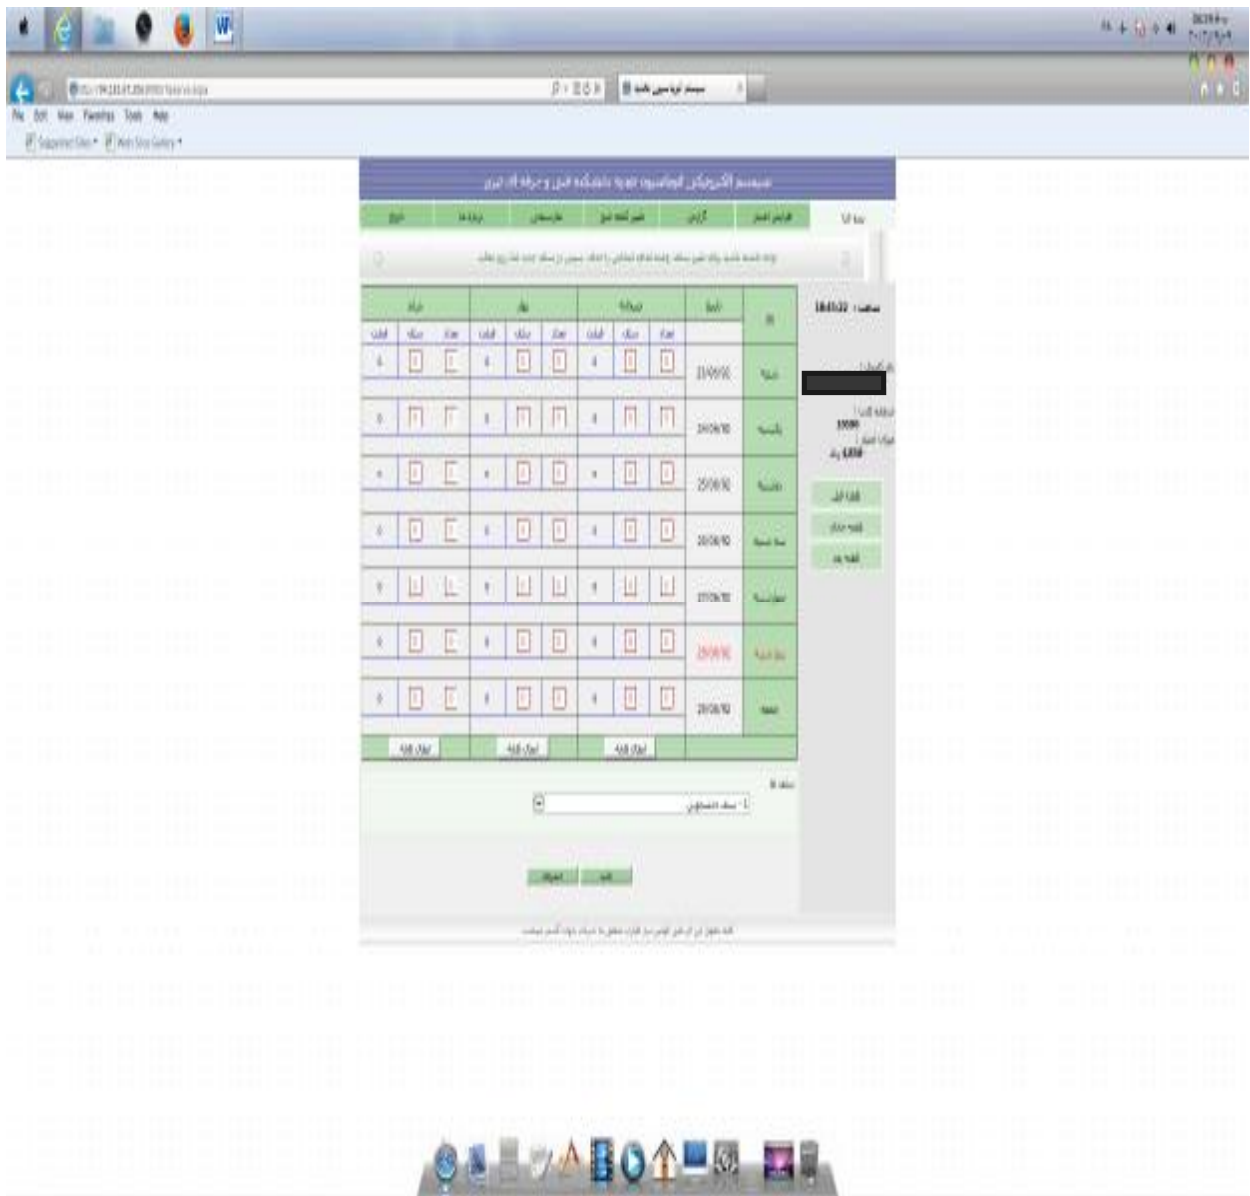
File Edit View Favorites Tools Help

Suggested Sites Web Slice Gallery

سیستم اتوماسیون تغذیه دانشکده فنی و حرفه ای تبریز

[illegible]

| | تاریخ | صبحانه | | | ناهار | | | شام | | |
|---|---|---|---|---|---|---|---|---|---|---|
| شنبه | 23/06/92 | | | ۰ | | | ۰ | | | ۰ |
| یکشنبه | 24/06/92 | | | ۰ | | | ۰ | | | ۰ |
| دوشنبه | 25/06/92 | | | ۰ | | | ۰ | | | ۰ |
| سه شنبه | 26/06/92 | | | ۰ | | | ۰ | | | ۰ |
| چهارشنبه | 27/06/92 | | | ۰ | | | ۰ | | | ۰ |
| پنج شنبه | 28/06/92 | | | ۰ | | | ۰ | | | ۰ |
| جمعه | 29/06/92 | | | ۰ | | | ۰ | | | ۰ |

ساعت : 18:45:22

15000

6,850 ریال

ثبت

انصراف